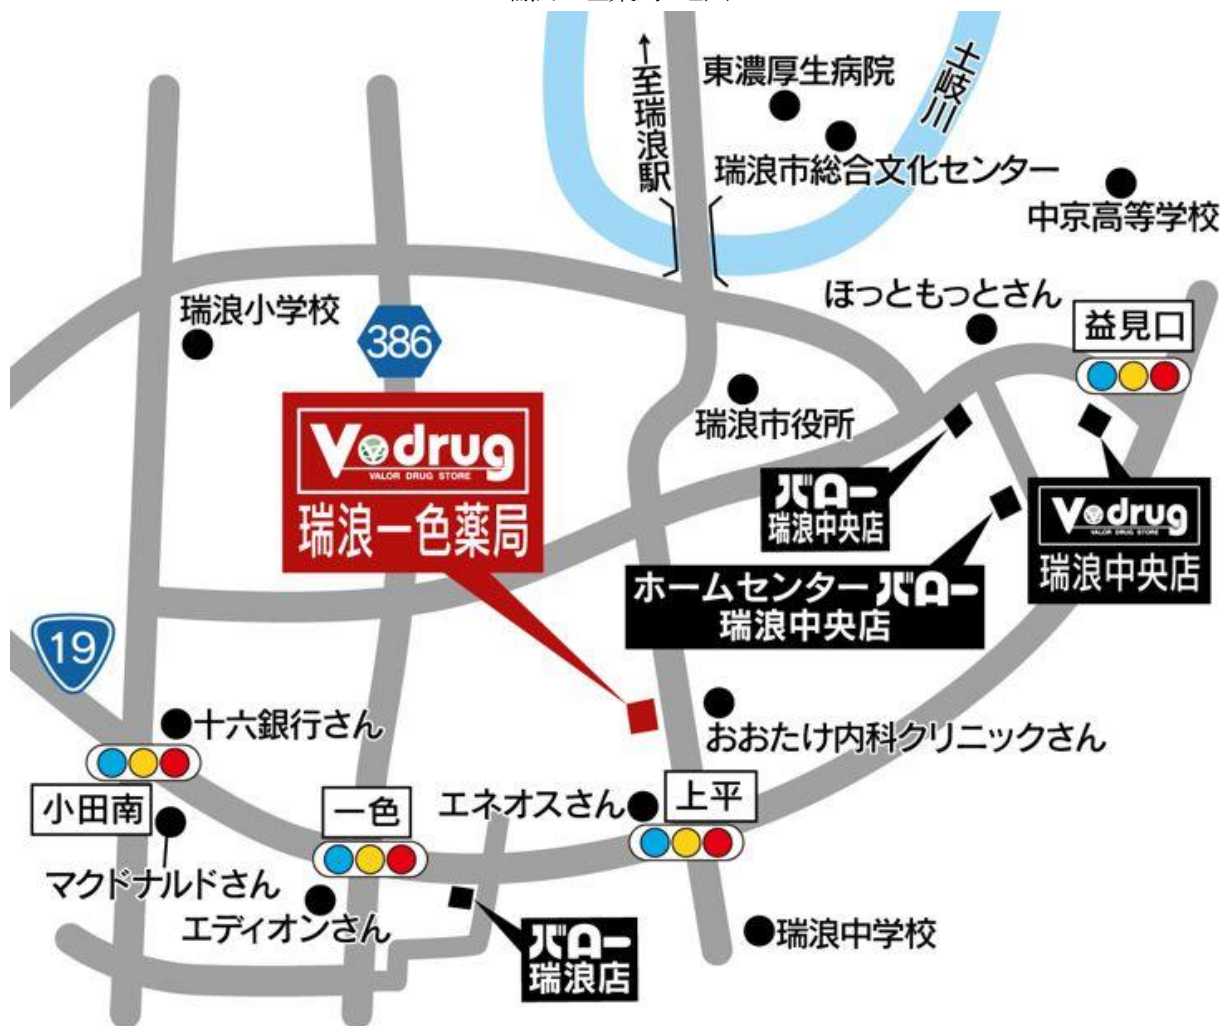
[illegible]

土岐川

↑至瑞浪駅

東濃厚生病院

瑞浪市総合文化センター

中京高等学校

ほっともっとさん

益見口

瑞浪小学校

386

瑞浪市役所

V drug
VALOR DRUG STORE
瑞浪一色薬局

バロー
瑞浪中央店

V drug
VALOR DRUG STORE
瑞浪中央店

ホームセンターバロー
瑞浪中央店

19

十六銀行さん

おおたけ内科クリニックさん

小田南

一色

エネオスさん

上平

マクドナルドさん

エディオンさん

バロー
瑞浪店

瑞浪中学校